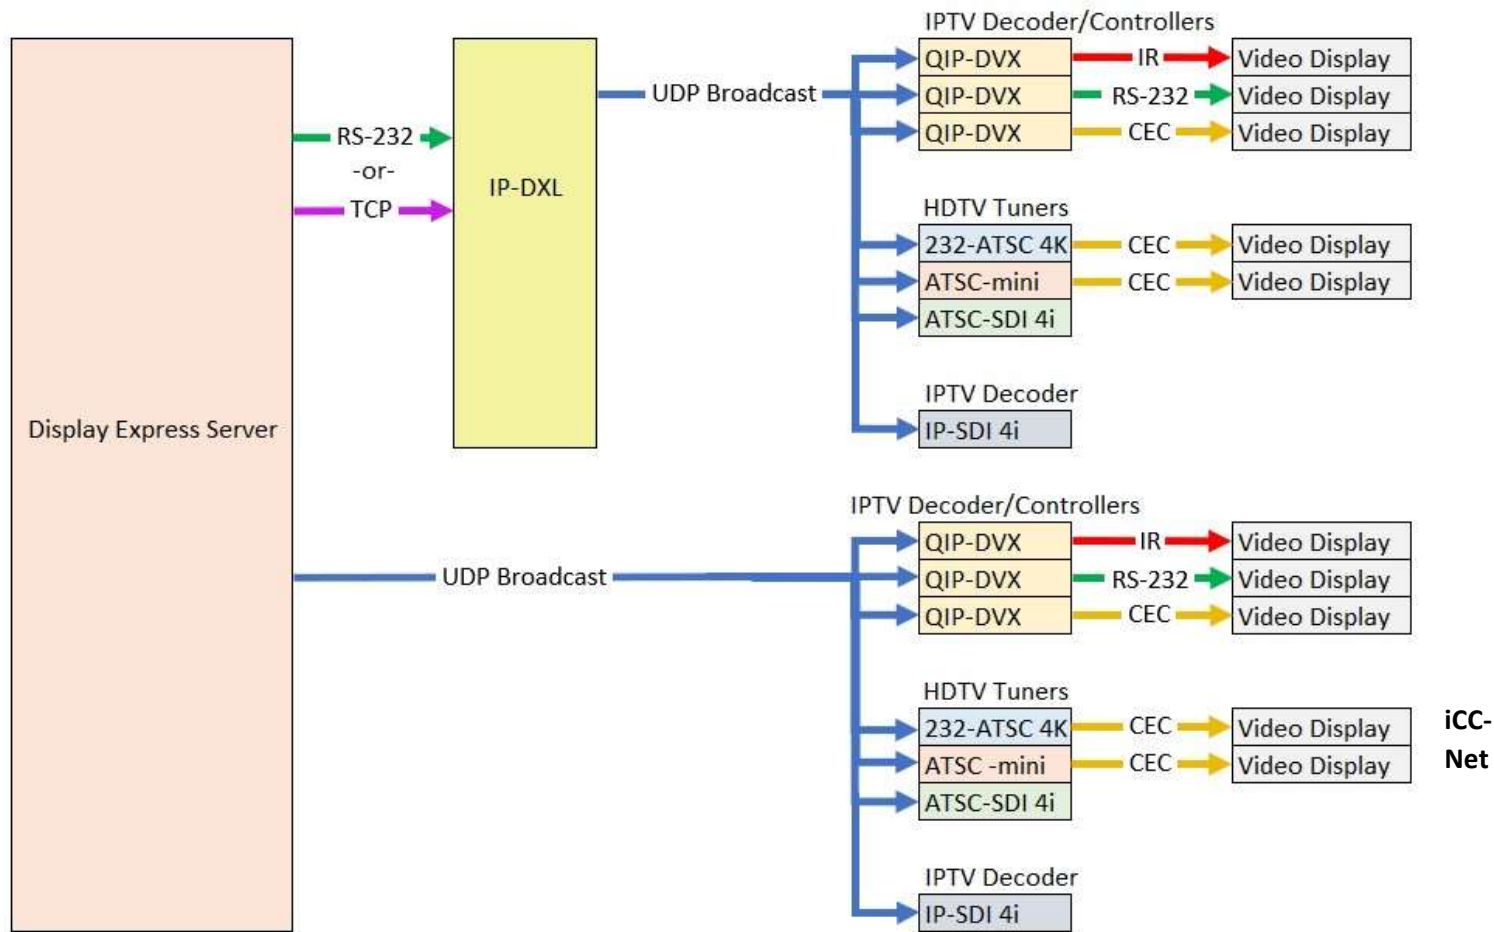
Display Express Server

RS-232
-or-
TCP

IP-DXL

UDP Broadcast

IPTV Decoder/Controllers
QIP-DVX
QIP-DVX
QIP-DVX
IR
RS-232
CEC
Video Display
Video Display
Video Display

HDTV Tuners
232-ATSC 4K
ATSC-mini
ATSC-SDI 4i
CEC
CEC
Video Display
Video Display

IPTV Decoder
IP-SDI 4i

UDP Broadcast

IPTV Decoder/Controllers
QIP-DVX
QIP-DVX
QIP-DVX
IR
RS-232
CEC
Video Display
Video Display
Video Display

HDTV Tuners
232-ATSC 4K
ATSC -mini
ATSC-SDI 4i
CEC
CEC
Video Display
Video Display

iCC-Net

IPTV Decoder
IP-SDI 4i